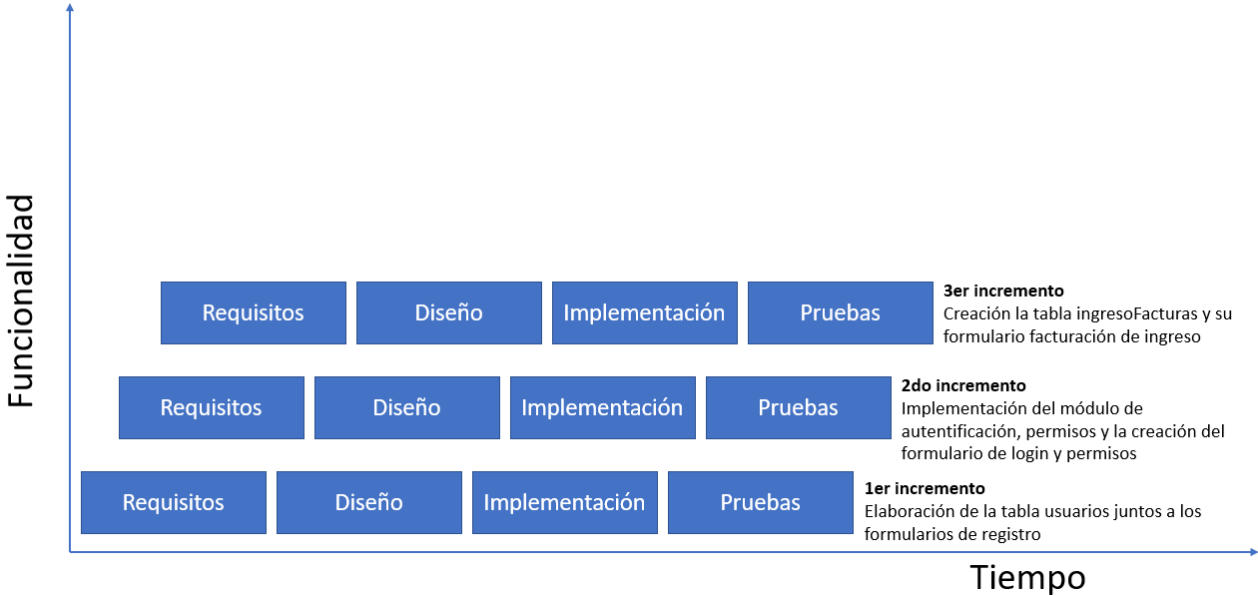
Funcionalidad

Requisitos Diseño Implementación Pruebas

**3er incremento**
Creación la tabla ingresoFacturas y su formulario facturación de ingreso

Requisitos Diseño Implementación Pruebas

**2do incremento**
Implementación del módulo de autentificación, permisos y la creación del formulario de login y permisos

Requisitos Diseño Implementación Pruebas

**1er incremento**
Elaboración de la tabla usuarios juntos a los formularios de registro

Tiempo